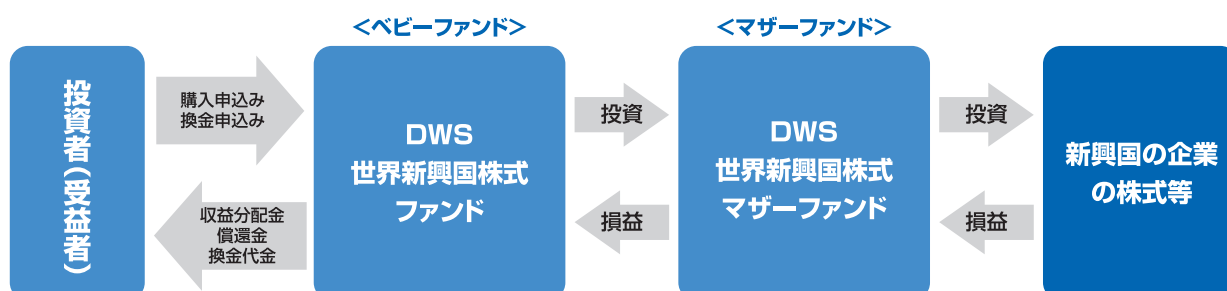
投資者(受益者)

購入申込み
換金申込み

収益分配金
償還金
換金代金

<ベビーファンド>

DWS
世界新興国株式
ファンド

投資

損益

<マザーファンド>

DWS
世界新興国株式
マザーファンド

投資

損益

新興国の企業
の株式等